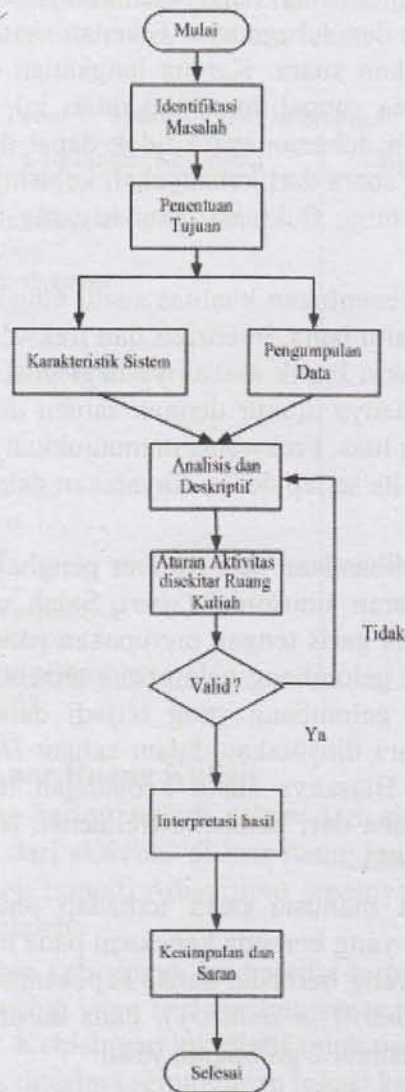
Mulai

Identifikasi Masalah

Penentuan Tujuan

Karakteristik Sistem

Pengumpulan Data

Analisis dan Deskriptif

Aturan Aktivitas disekitar Ruang Kuliah

Valid ?

Tidak

Ya

Interpretasi hasil

Kesimpulan dan Saran

Selesai